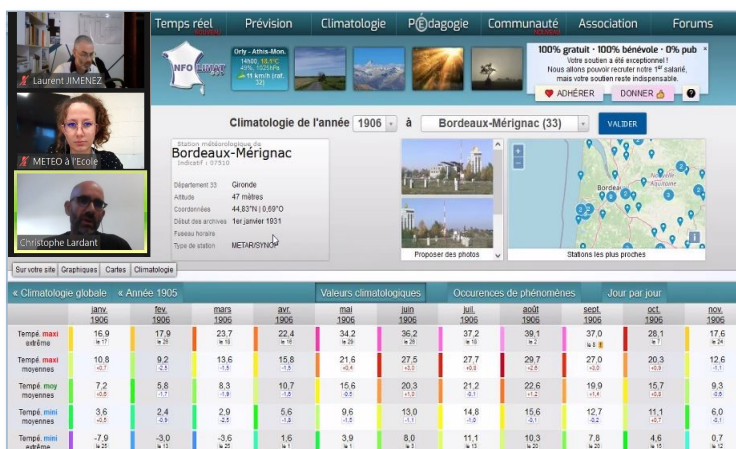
Laurent JIMENEZ

METEO à l'Ecole

Christophe Lardant

Temps réel Prévision Climatologie PÉdagogie Communauté Association Forums

INFO CLIMAT

Orly - Athis-Mon.
14h00, 15,1°C
49%, 1023hPa
11 km/h (raf. 32)

100% gratuit · 100% bénévole · 0% pub
Votre soutien a été exceptionnel !
Nous allons pouvoir recruter notre 1er salarié, mais votre soutien reste indispensable.

ADHÉRER DONNER ?

Climatologie de l'année 1906 à Bordeaux-Mérignac (33) VALIDER

Station météorologique de
Bordeaux-Mérignac
Indicatif : 07510

Département 33 Gironde
Altitude 47 mètres
Coordonnées 44,83°N | 0,69°O
Début des archives 1er janvier 1931
Fuseau horaire
Type de station METAR/SYNOP

Proposer des photos

Bordeaux
Nouvelle-Aquitaine

Stations les plus proches

Sur votre site Graphiques Cartes Climatologie

« Climatologie globale « Année 1905 Valeurs climatologiques Occurences de phénomènes Jour par jour

| | janv. 1906 | fev. 1906 | mars 1906 | avr. 1906 | mai 1906 | juin 1906 | juil. 1906 | août 1906 | sept. 1906 | oct. 1906 | nov. 1906 |
|---|---|---|---|---|---|---|---|---|---|---|---|
| Tempé. maxi extrême | 16,9 le 17 | 17,9 le 26 | 23,7 le 16 | 22,4 le 16 | 34,2 le 29 | 36,2 le 18 | 37,2 le 19 | 39,1 le 2 | 37,0 le 8 | 28,1 le 1 | 17,6 le 24 |
| Tempé. maxi moyennes | 10,8 +0,7 | 9,2 -2,5 | 13,6 -1,5 | 15,8 -1,5 | 21,6 +0,4 | 27,5 +3,3 | 27,7 +0,8 | 29,7 +2,5 | 27,0 +2,1 | 20,3 +0,9 | 12,6 -1,1 |
| Tempé. moy moyennes | 7,2 +0,5 | 5,8 -1,7 | 8,3 -1,9 | 10,7 -1,5 | 15,6 -0,6 | 20,3 +1,2 | 21,2 -0,1 | 22,6 +1,2 | 19,9 +1,4 | 15,7 +0,8 | 9,3 -0,6 |
| Tempé. mini moyennes | 3,6 +0,3 | 2,4 -0,9 | 2,9 -2,5 | 5,6 -1,3 | 9,6 -1,5 | 13,0 -1,0 | 14,8 -1,0 | 15,6 -0,1 | 12,7 -0,2 | 11,1 +0,7 | 6,0 -0,1 |
| Tempé. mini extrême | -7,9 le 25 | -3,0 le 13 | -3,6 le 25 | 1,6 le 1 | 3,9 le 1 | 8,0 le 3 | 11,1 le 27 | 10,3 le 22 | 7,8 le 20 | 4,6 le 15 | 0,7 le 12 |